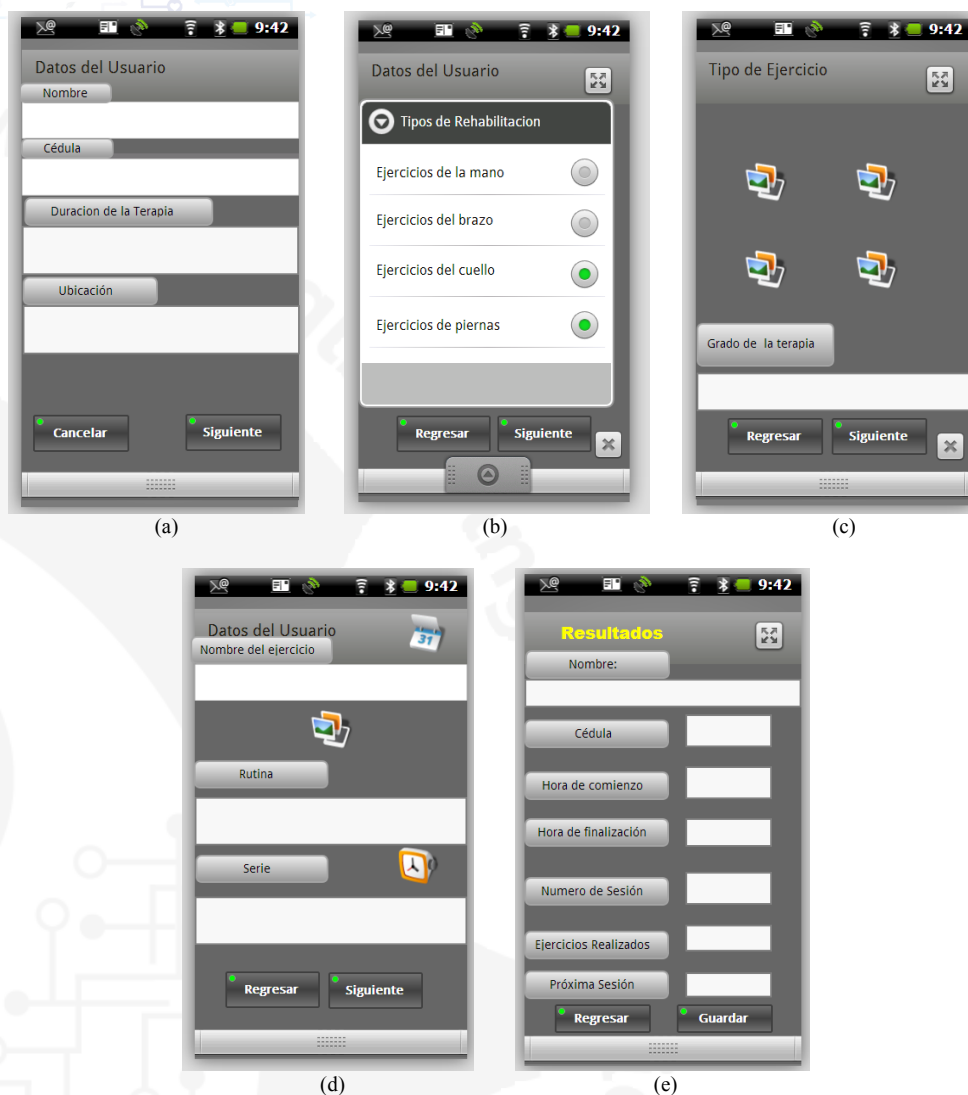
9:42

Datos del Usuario

Nombre

Cédula

Duracion de la Terapia

Ubicación

Cancelar

Siguiente

(a)

9:42

Datos del Usuario

Tipos de Rehabilitacion

Ejercicios de la mano

Ejercicios del brazo

Ejercicios del cuello

Ejercicios de piernas

Regresar

Siguiente

(b)

9:42

Tipo de Ejercicio

Grado de la terapia

Regresar

Siguiente

(c)

9:42

Datos del Usuario

31

Nombre del ejercicio

Rutina

Serie

Regresar

Siguiente

(d)

9:42

Resultados

Nombre:

Cédula

Hora de comienzo

Hora de finalización

Numero de Sesión

Ejercicios Realizados

Próxima Sesión

Regresar

Guardar

(e)